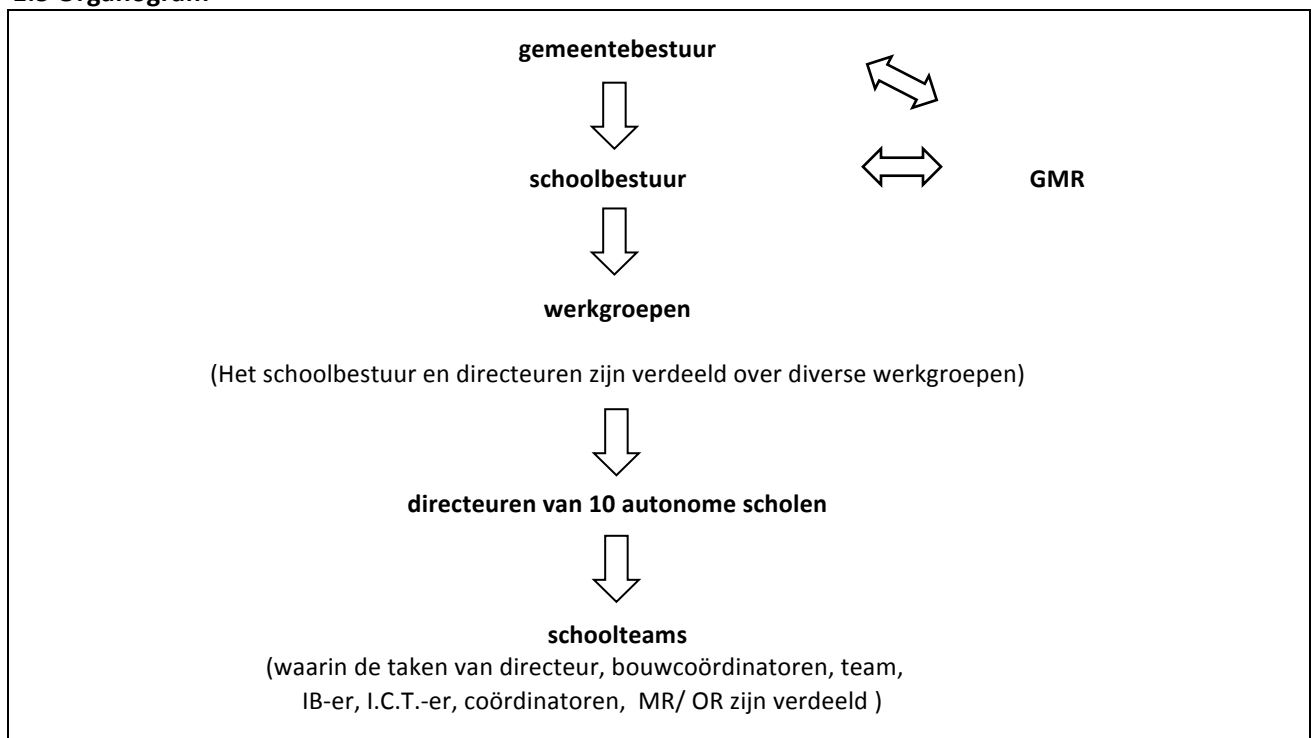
gemeentebestuur

schoolbestuur

GMR

werkgroepen

(Het schoolbestuur en directeuren zijn verdeeld over diverse werkgroepen)

directeuren van 10 autonome scholen

schoolteams
(waarin de taken van directeur, bouwcoördinatoren, team, IB-er, I.C.T.-er, coördinatoren, MR/ OR zijn verdeeld )